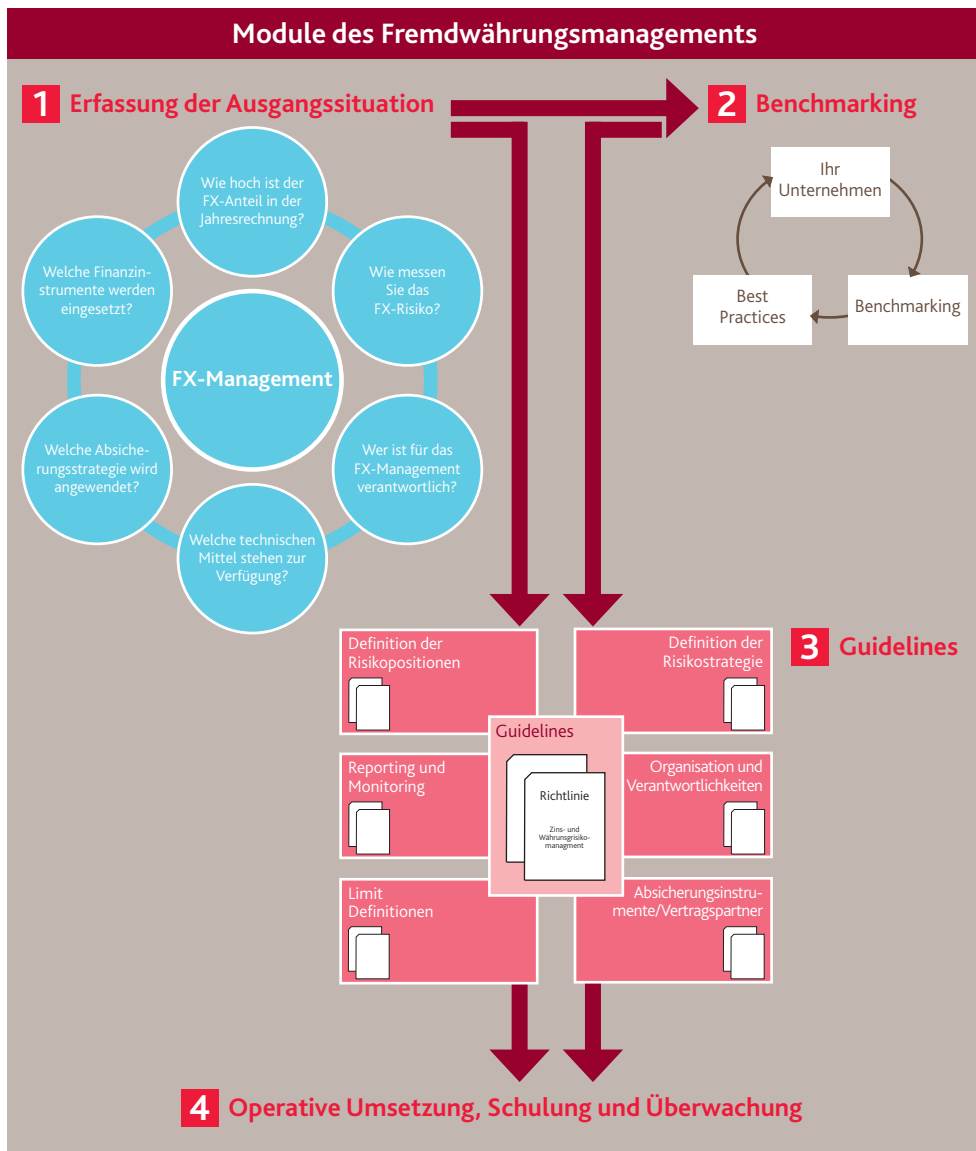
Module des Fremdwährungsmanagements

1 Erfassung der Ausgangssituation

2 Benchmarking

Wie hoch ist der FX-Anteil in der Jahresrechnung?

Wie messen Sie das FX-Risiko?

Wer ist für das FX-Management verantwortlich?

Welche technischen Mittel stehen zur Verfügung?

Welche Absicherungsstrategie wird angewendet?

Welche Finanzinstrumente werden eingesetzt?

FX-Management

Ihr Unternehmen

Benchmarking

Best Practices

3 Guidelines

Definition der Risikopositionen

Definition der Risikostrategie

Guidelines

Richtlinie

Zins- und Währungsrisikomanagment

Reporting und Monitoring

Organisation und Verantwortlichkeiten

Limit Definitionen

Absicherungsinstrumente/Vertragspartner

4 Operative Umsetzung, Schulung und Überwachung